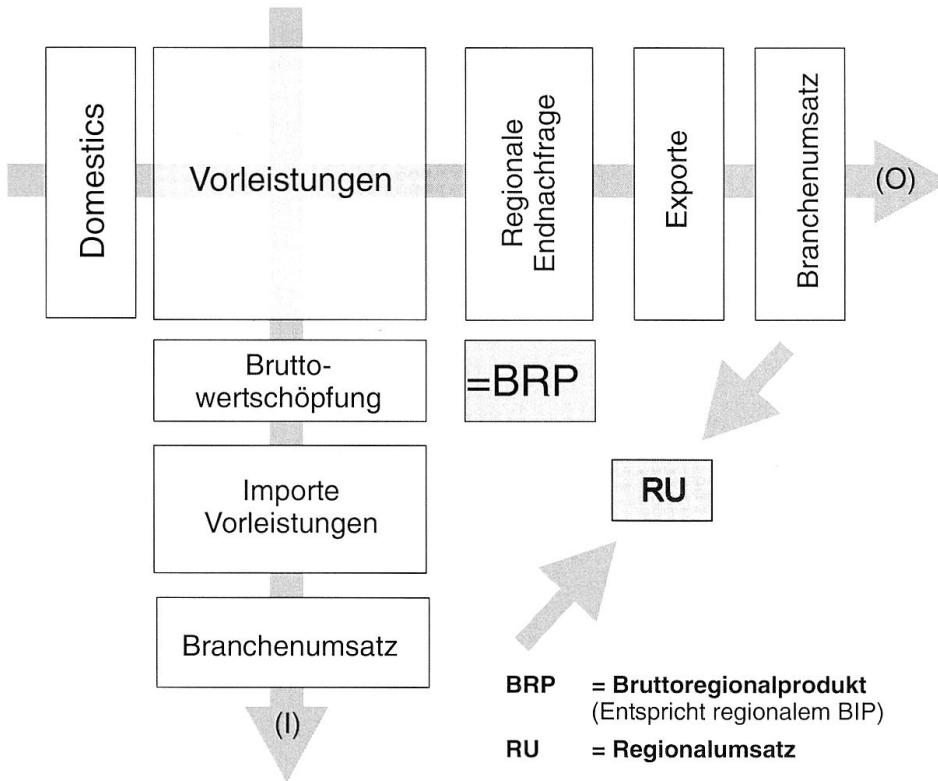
Domestics

Vorleistungen

Regionale Endnachfrage

Exporte

Branchenumsatz

(O)

Bruttowertschöpfung

=BRP

RU

Importe Vorleistungen

Branchenumsatz

(I)

BRP = Bruttoregionalprodukt (Entspricht regionalem BIP)

RU = Regionalumsatz